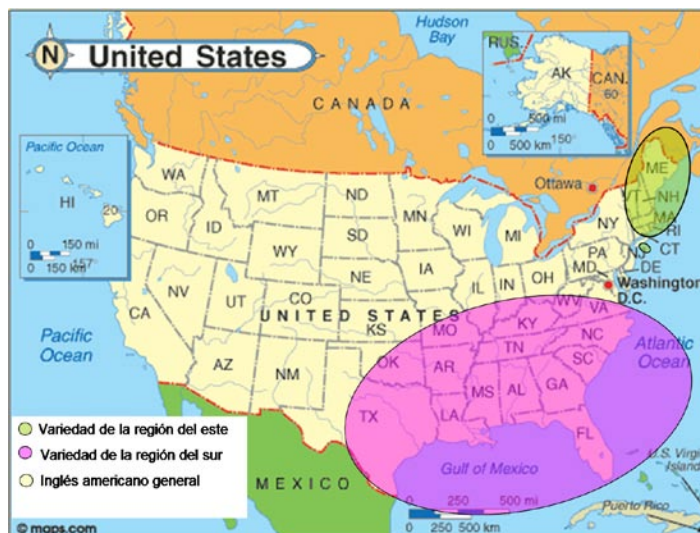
N United States

Hudson Bay

RUS. AK CAN. 60

0 500 mi 150
0 500 km

CANADA

Pacific Ocean

HI 20

0 150 mi
0 150 km 157

WA MT ND MN OR ID SD WI WY MI NY ME VT NH MA RI CT NJ DE MD PA

Ottawa

NE IA IL IN OH NV UT CO CA KS MO KY WV VA

UNITED STATES

Washington D.C.

Pacific Ocean

AZ NM OK AR TN NC SC MS AL GA TX LA FL

Atlantic Ocean

Gulf of Mexico

MEXICO

0 250 500 mi
0 250 500 km

U.S. Virgin Islands

Puerto Rico

Variedad de la región del este
Variedad de la región del sur
Inglés americano general

© maps.com